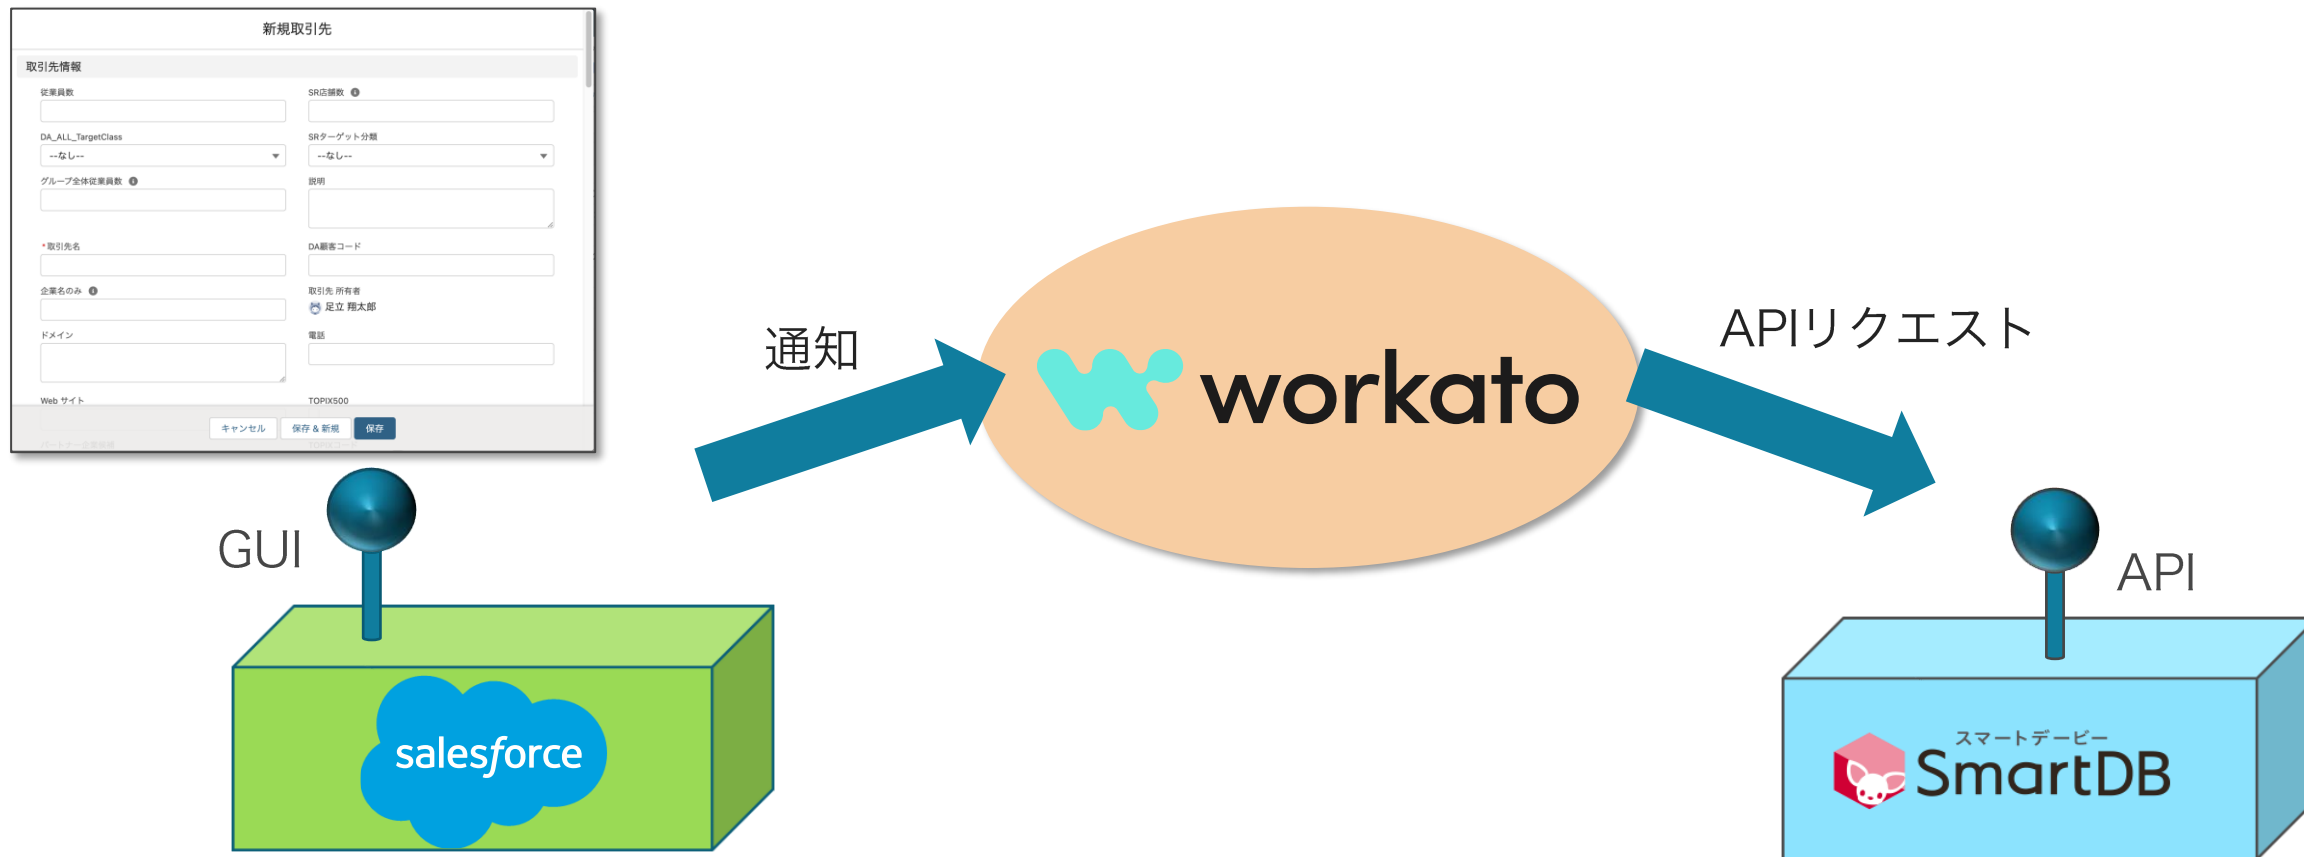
新規取引先

取引先情報

従業員数

SR店舗数

DA_ALL_TargetClass

--なし--

SRターゲット分類

--なし--

グループ全体従業員数

説明

*取引先名

DA顧客コード

企業名のみ

取引先 所有者

足立 翔太郎

ドメイン

電話

Web サイト

TOPIX500

キャンセル

保存 & 新規

保存

GUI

salesforce

通知

workato

APIリクエスト

API

スマートデービー

SmartDB